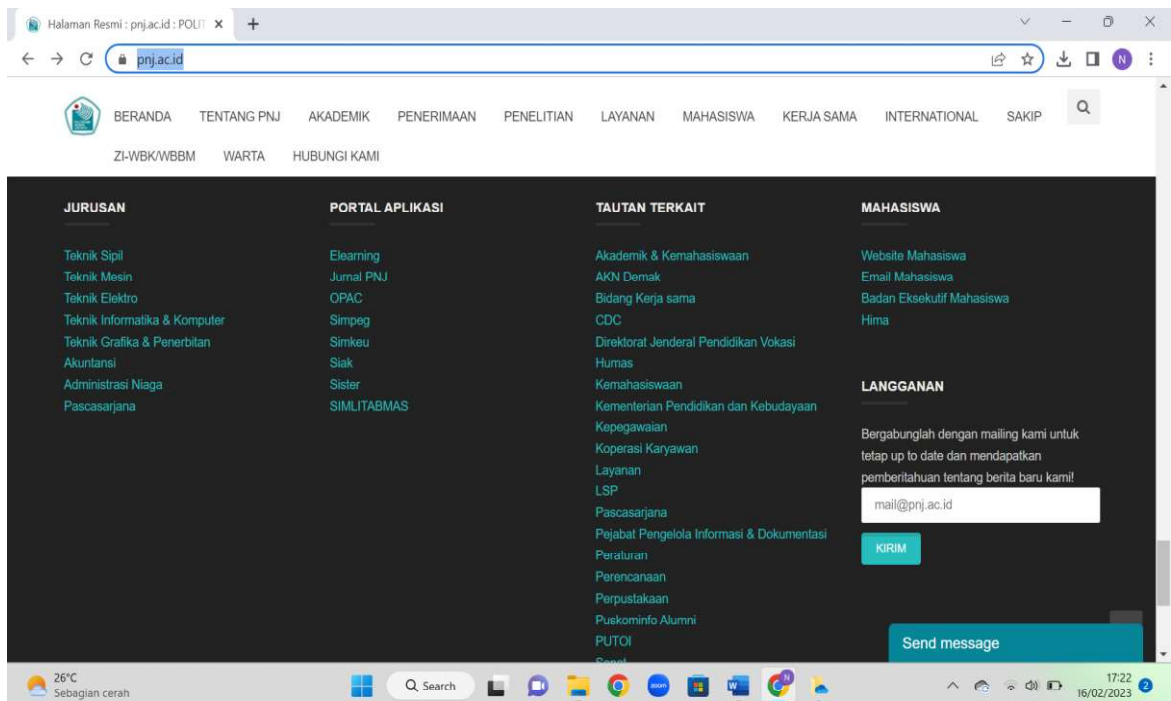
Halaman Resmi : pnj.ac.id : POLIT ×

pnj.ac.id

N

BERANDA TENTANG PNJ AKADEMIK PENERIMAAN PENELITIAN LAYANAN MAHASISWA KERJA SAMA INTERNATIONAL SAKIP

ZI-WBK/WBBM WARTA HUBUNGI KAMI

JURUSAN

Teknik Sipil
Teknik Mesin
Teknik Elektro
Teknik Informatika & Komputer
Teknik Grafika & Penerbitan
Akuntansi
Administrasi Niaga
Pascasarjana

PORTAL APLIKASI

Elearning
Jurnal PNJ
OPAC
Simpeg
Simkeu
Siak
Sister
SIMLITABMAS

TAUTAN TERKAIT

Akademik & Kemahasiswaan
AKN Demak
Bidang Kerja sama
CDC
Direktorat Jenderal Pendidikan Vokasi
Humas
Kemahasiswaan
Kementerian Pendidikan dan Kebudayaan
Kepegawaian
Koperasi Karyawan
Layanan
LSP
Pascasarjana
Pejabat Pengelola Informasi & Dokumentasi
Peraturan
Perencanaan
Perpustakaan
Puskominfo Alumni
PUTOI
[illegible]

MAHASISWA

Website Mahasiswa
Email Mahasiswa
Badan Eksekutif Mahasiswa
Hima

LANGGANAN

Bergabunglah dengan mailing kami untuk tetap up to date dan mendapatkan pemberitahuan tentang berita baru kami!

mail@pnj.ac.id

KIRIM

Send message

26°C
Sebagian cerah

Search

17:22
16/02/2023